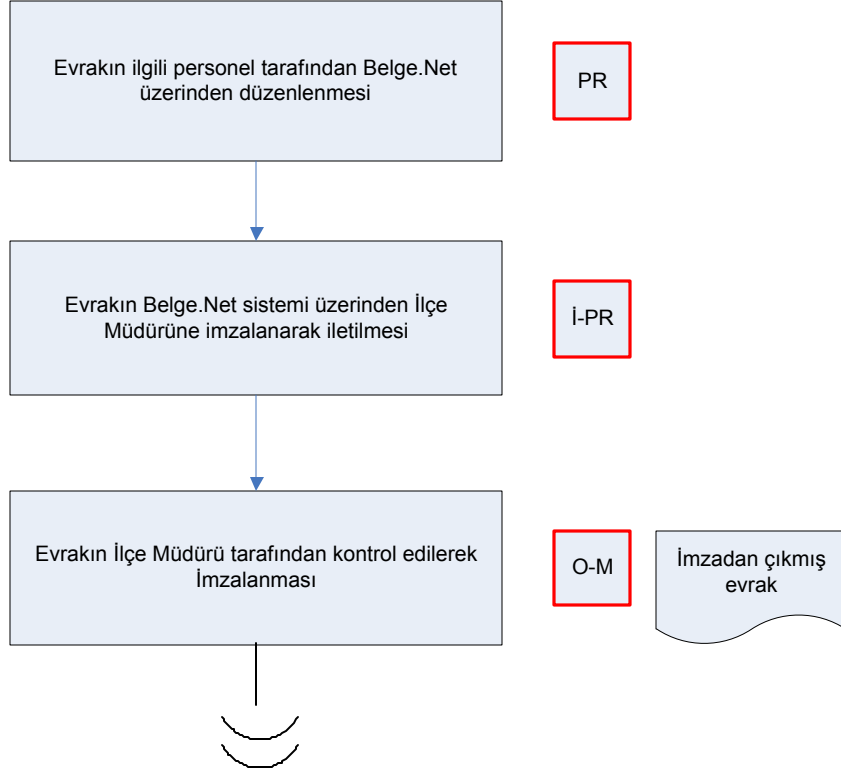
Evrakın ilgili personel tarafından Belge.Net üzerinden düzenlenmesi

PR

Evrakın Belge.Net sistemi üzerinden İlçe Müdürüne imzalanarak iletilmesi

İ-PR

Evrakın İlçe Müdürü tarafından kontrol edilerek İmzalanması

O-M

İmzadan çıkmış evrak